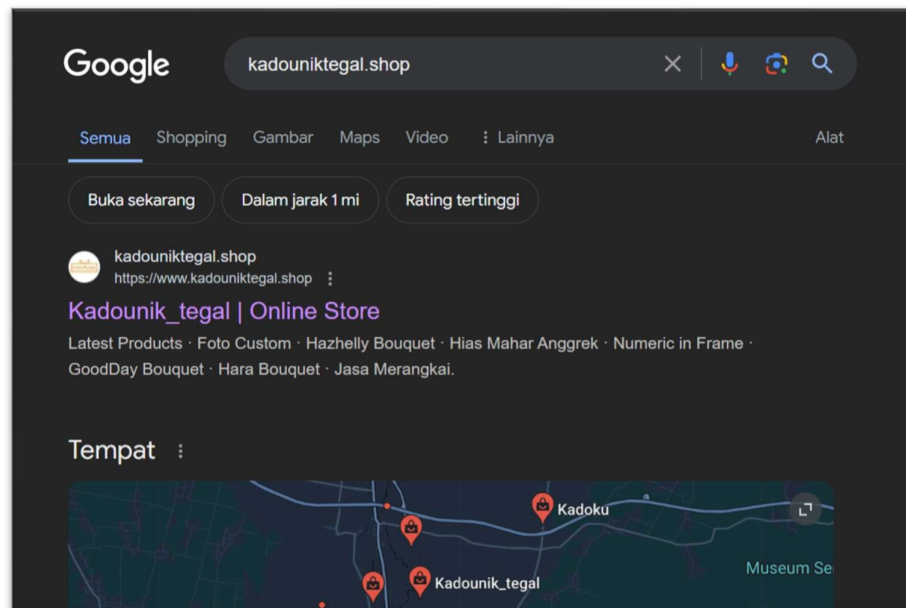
Google

kadouniktegal.shop

Semua Shopping Gambar Maps Video ⋮ Lainnya Alat

Buka sekarang Dalam jarak 1 mi Rating tertinggi

kadouniktegal.shop
https://www.kadouniktegal.shop ⋮

Kadounik_tegal | Online Store

Latest Products · Foto Custom · Hazhelly Bouquet · Hias Mahar Anggrek · Numeric in Frame · GoodDay Bouquet · Hara Bouquet · Jasa Merangkai.

Tempat ⋮

Kadoku

Museum Se

Kadounik_tegal